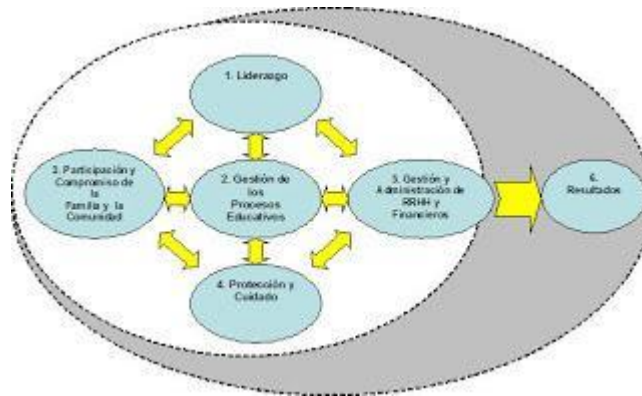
1. Liderazgo

3. Participación y Compromiso de la Familia y la Comunidad

2. Gestión de los Procesos Educativos

5. Gestión y Administración de RRHH y Financieros

6. Resultados

4. Protección y Cuidado